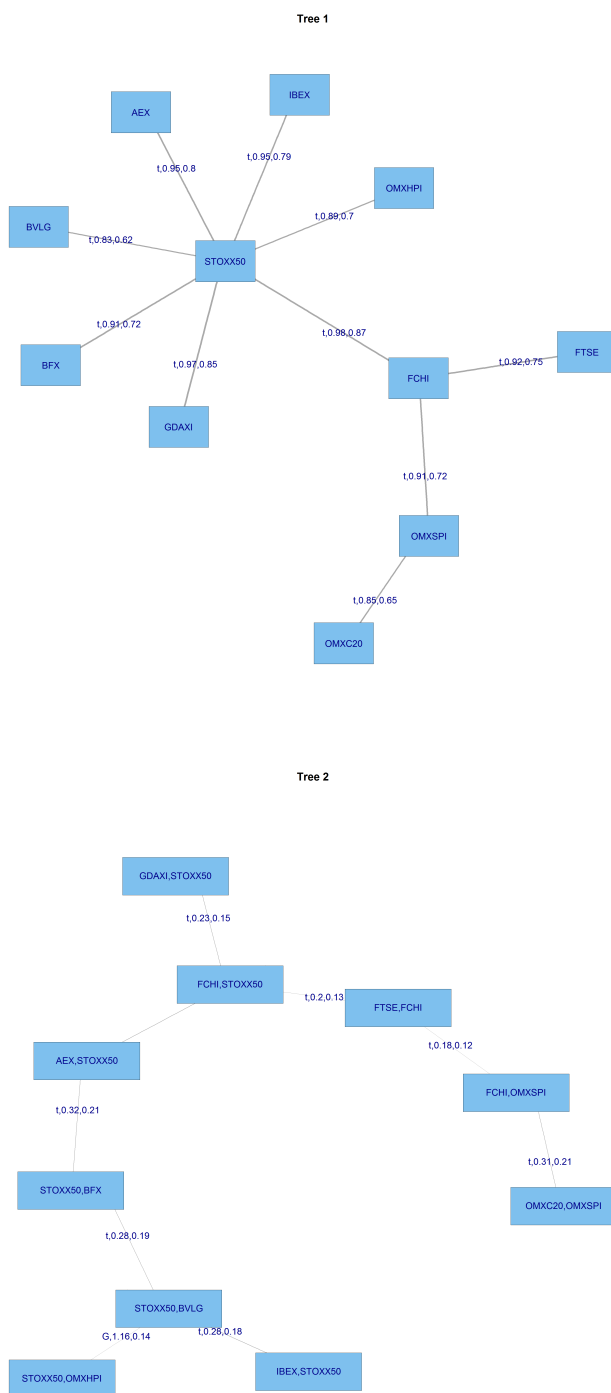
Tree 1

AEX

IBEX

t,0.95,0.8

t,0.95,0.79

OMXHPI

BVLG

t,0.89,0.7

t,0.83,0.62

STOXX50

t,0.91,0.72

t,0.98,0.87

BFX

t,0.97,0.85

FTSE

t,0.92,0.75

FCHI

GDAXI

t,0.91,0.72

OMXSPI

t,0.85,0.65

OMXC20

Tree 2

GDAXI,STOXX50

t,0.23,0.15

FCHI,STOXX50

t,0.2,0.13

FTSE,FCHI

AEX,STOXX50

t,0.18,0.12

FCHI,OMXSPI

t,0.32,0.21

t,0.31,0.21

STOXX50,BFX

OMXC20,OMXSPI

t,0.28,0.19

STOXX50,BVLG

G,1.16,0.14

t,0.28,0.18

STOXX50,OMXHPI

IBEX,STOXX50